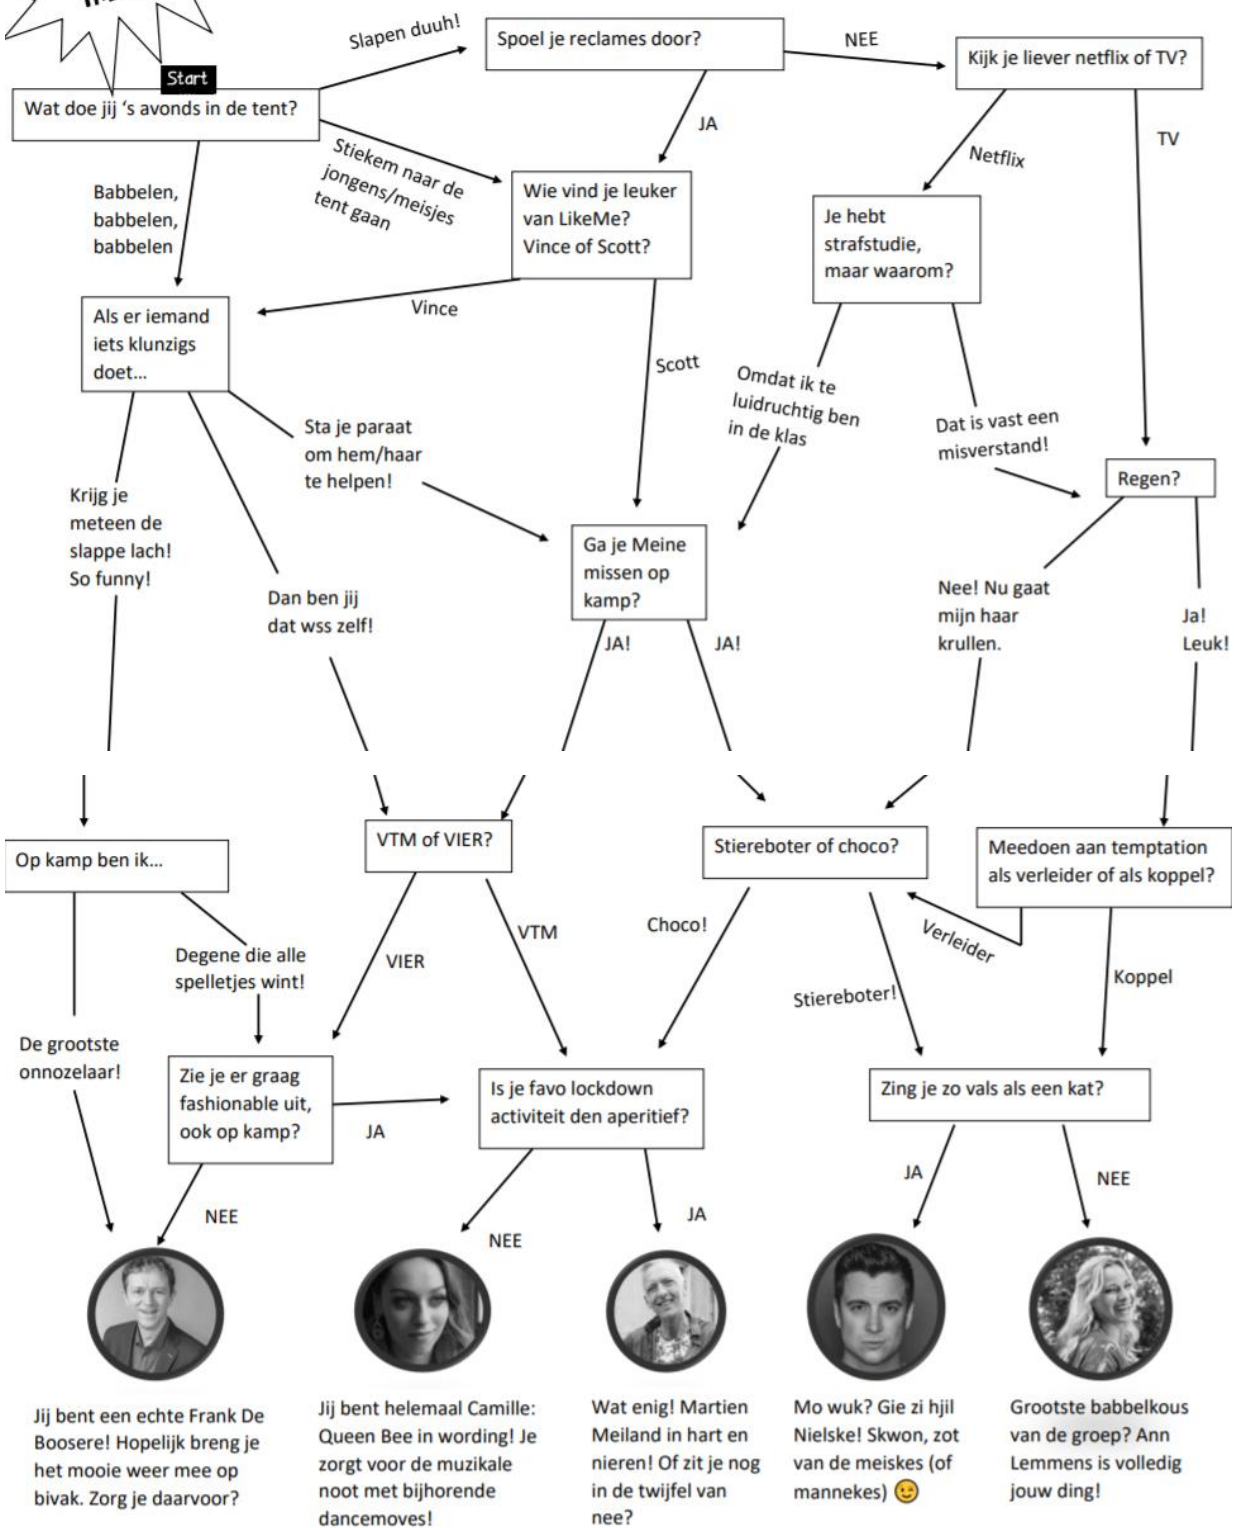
Start

Wat doe jij 's avonds in de tent?

Slapen duuh!

Spoel je reclames door?

NEE

Kijk je liever netflix of TV?

JA

Stiekem naar de jongens/meisjes tent gaan

Babbelen, babbelen, babbelen

Wie vind je leuker van LikeMe? Vince of Scott?

Netflix

TV

Je hebt strafstudie, maar waarom?

Vince

Als er iemand iets klunzigs doet...

Scott

Omdat ik te luidruchtig ben in de klas

Dat is vast een misverstand!

Sta je paraat om hem/haar te helpen!

Krijg je meteen de slappe lach! So funny!

Regen?

Ga je Meine missen op kamp?

Dan ben jij dat wss zelf!

Nee! Nu gaat mijn haar krullen.

Ja! Leuk!

JA!

JA!

Op kamp ben ik...

VTM of VIER?

Stiereboter of choco?

Meedoen aan temptation als verleider of als koppel?

Degene die alle spelletjes wint!

VTM

Choco!

Verleider

VIER

Koppel

Stiereboter!

De grootste onnozelaar!

Zie je er graag fashionable uit, ook op kamp?

Is je favo lockdown activiteit den aperitief?

Zing je zo vals als een kat?

JA

JA

NEE

NEE

JA

NEE

Jij bent een echte Frank De Boosere! Hopelijk breng je het mooie weer mee op bivak. Zorg je daarvoor?

Jij bent helemaal Camille: Queen Bee in wording! Je zorgt voor de muzikale noot met bijhorende dancemoves!

Wat enig! Martien Meiland in hart en nieren! Of zit je nog in de twijfel van nee?

Mo wuk? Gie zi hjil Nielske! Skwon, zot van de meiskes (of mannekes) 😉

Grootste babbelkous van de groep? Ann Lemmens is volledig jouw ding!